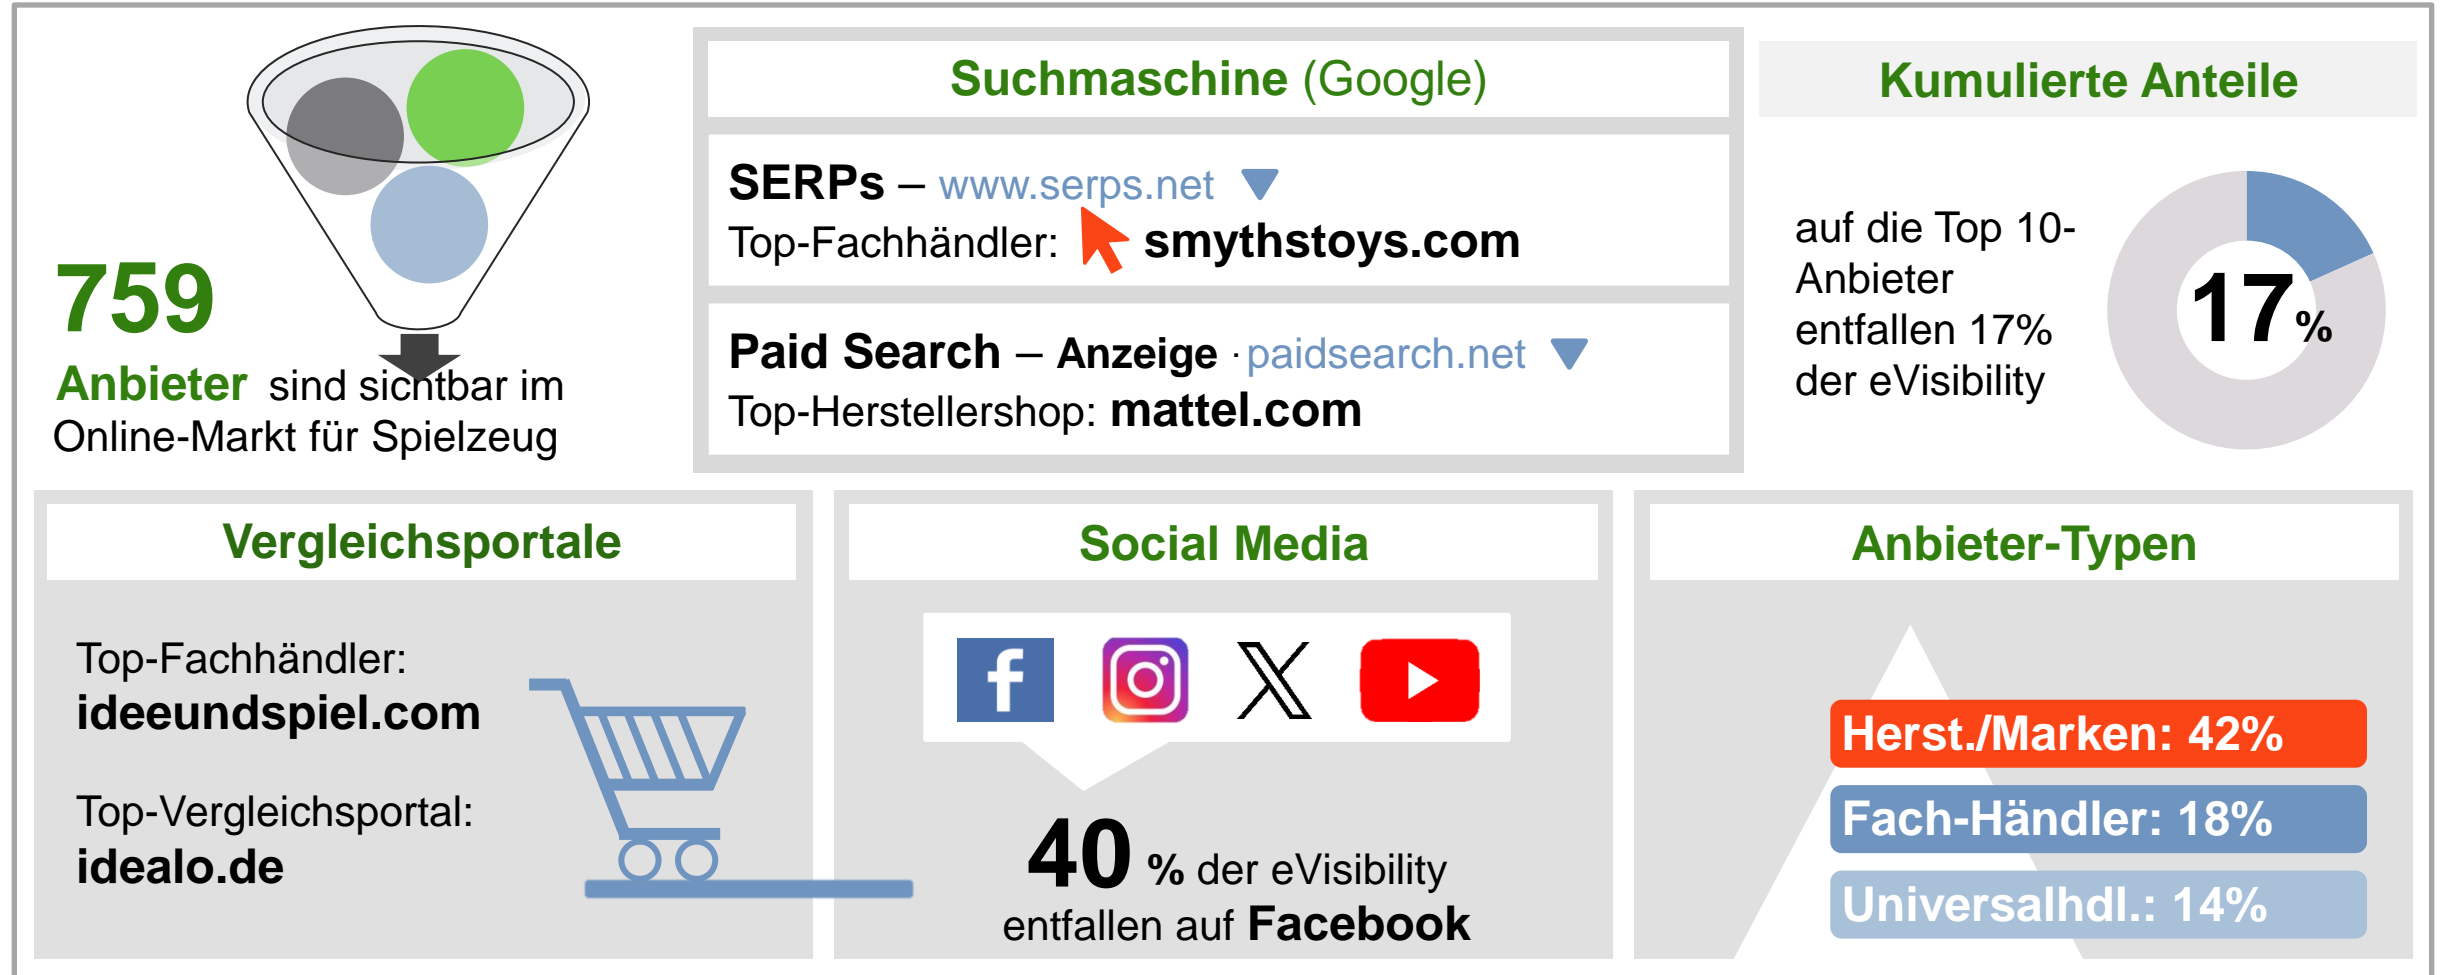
759
Anbieter sind sichtbar im Online-Markt für Spielzeug

Suchmaschine (Google)

SERPs – www.serps.net
Top-Fachhändler: smythstoys.com

Paid Search – Anzeige · paidsearch.net
Top-Herstellershop: mattel.com

Kumulierte Anteile

auf die Top 10-Anbieter entfallen 17% der eVisibility

17%

Vergleichsportale

Top-Fachhändler:
ideeundspiel.com

Top-Vergleichsportal:
idealo.de

Social Media

40 % der eVisibility entfallen auf Facebook

Anbieter-Typen

Herst./Marken: 42%
Fach-Händler: 18%
Universalhdl.: 14%